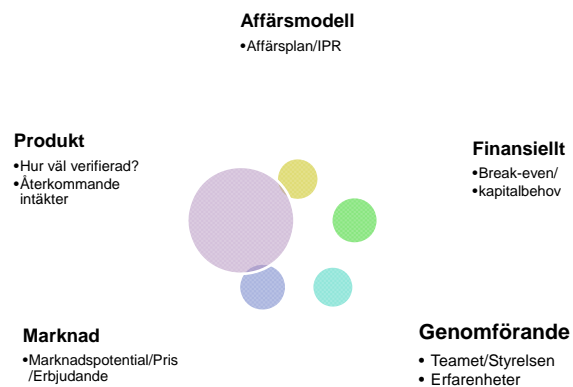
Affärsmodell
•Affärsplan/IPR

Produkt
•Hur väl verifierad?
•Återkommande intäkter

Finansiellt
•Break-even/
•kapitalbehov

Marknad
•Marknadspotential/Pris /Erbjudande

Genomförande
• Teamet/Styrelsen
• Erfarenheter